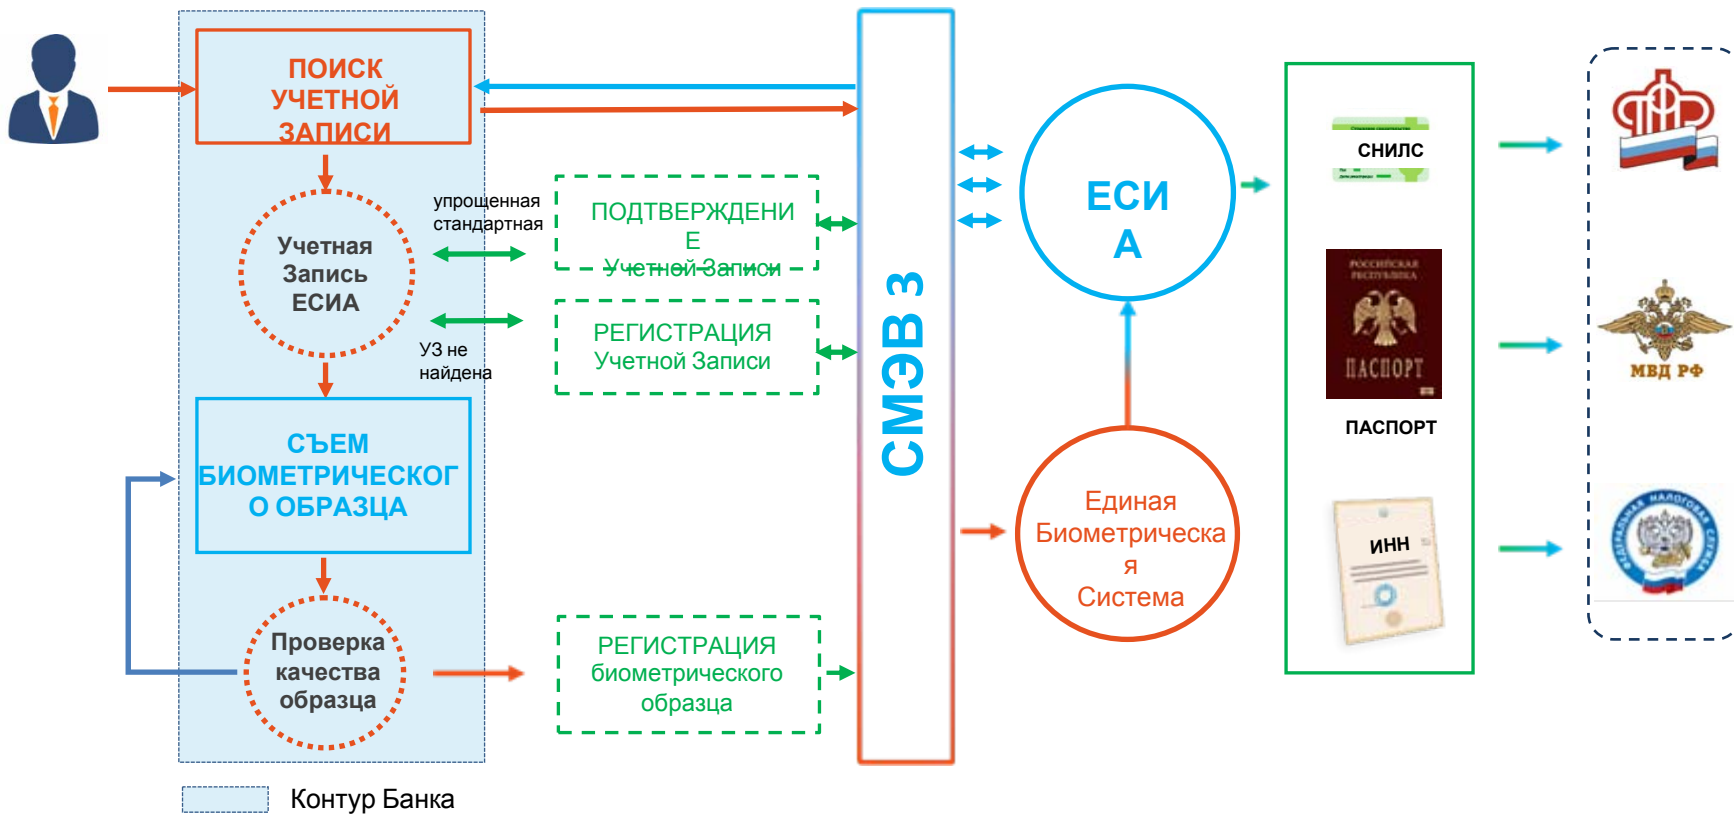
ПОИСК УЧЕТНОЙ ЗАПИСИ

Учетная Запись ЕСИА

упрощенная стандартная

ПОДТВЕРЖДЕНИЕ Учетной Записи

РЕГИСТРАЦИЯ Учетной Записи

УЗ не найдена

СЪЕМ БИОМЕТРИЧЕСКОГО ОБРАЗЦА

Проверка качества образца

РЕГИСТРАЦИЯ биометрического образца

СМЭВ 3

ЕСИА

Единая Биометрическая Система

СНИЛС

ПАСПОРТ

ПАСПОРТ

ИНН

МВД РФ

Контур Банка